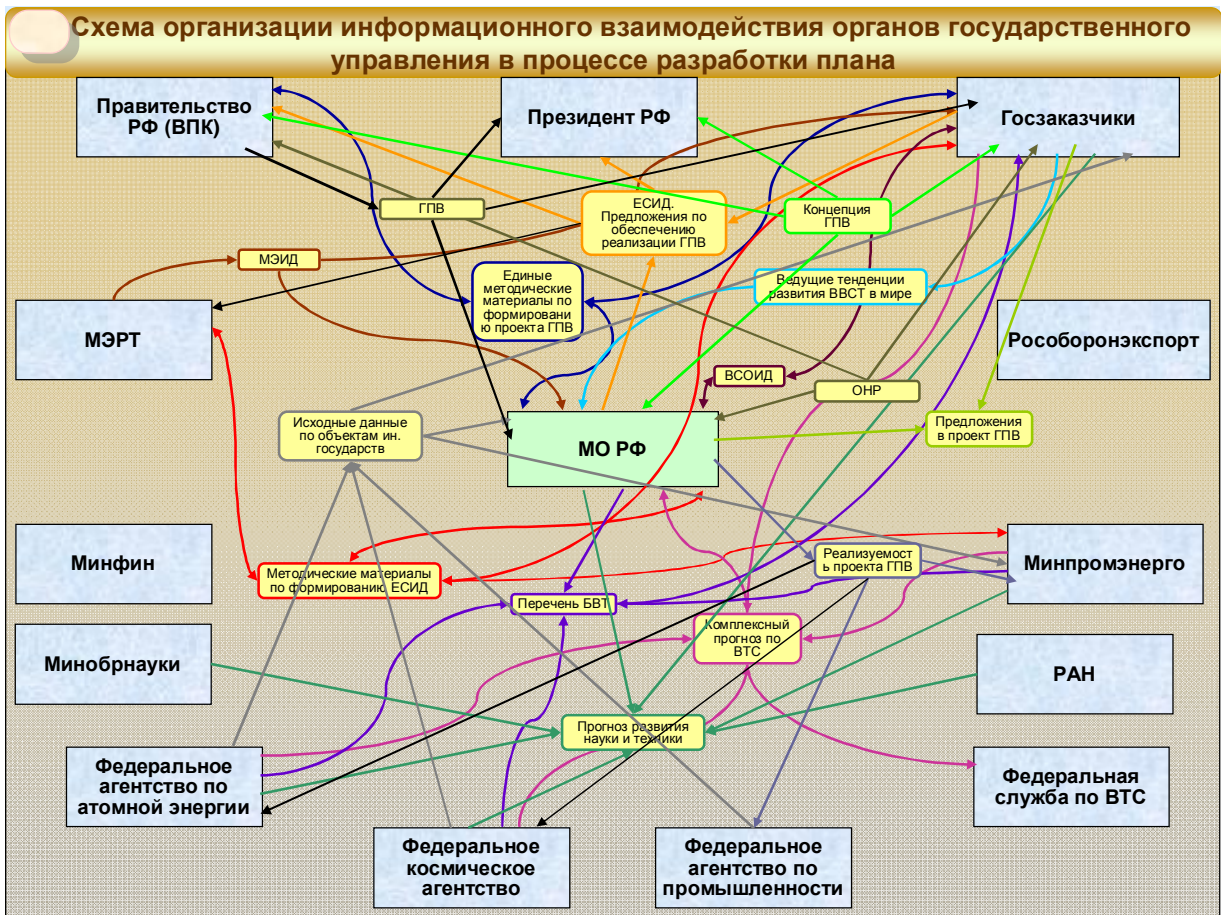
Схема организации информационного взаимодействия органов государственного управления в процессе разработки плана

Правительство РФ (ВПК)

Президент РФ

Госзаказчики

ГПВ

ЕСИД. Предложения по обеспечению реализации ГПВ

Концепция ГПВ

МЭИД

Единые методические материалы по формированию проекта ГПВ

Ведущие тенденции развития ВВСТ в мире

МЭРТ

Рособоронэкспорт

ВСОИД

ОНР

Исходные данные по объектам ин. государств

МО РФ

Предложения в проект ГПВ

Минфин

Методические материалы по формированию ЕСИД

Реализуемость проекта ГПВ

Минпромэнерго

Перечень БВТ

Комплексный прогноз по ВТС

Минобрнауки

РАН

Прогноз развития науки и техники

Федеральное агентство по атомной энергии

Федеральная служба по ВТС

Федеральное космическое агентство

Федеральное агентство по промышленности